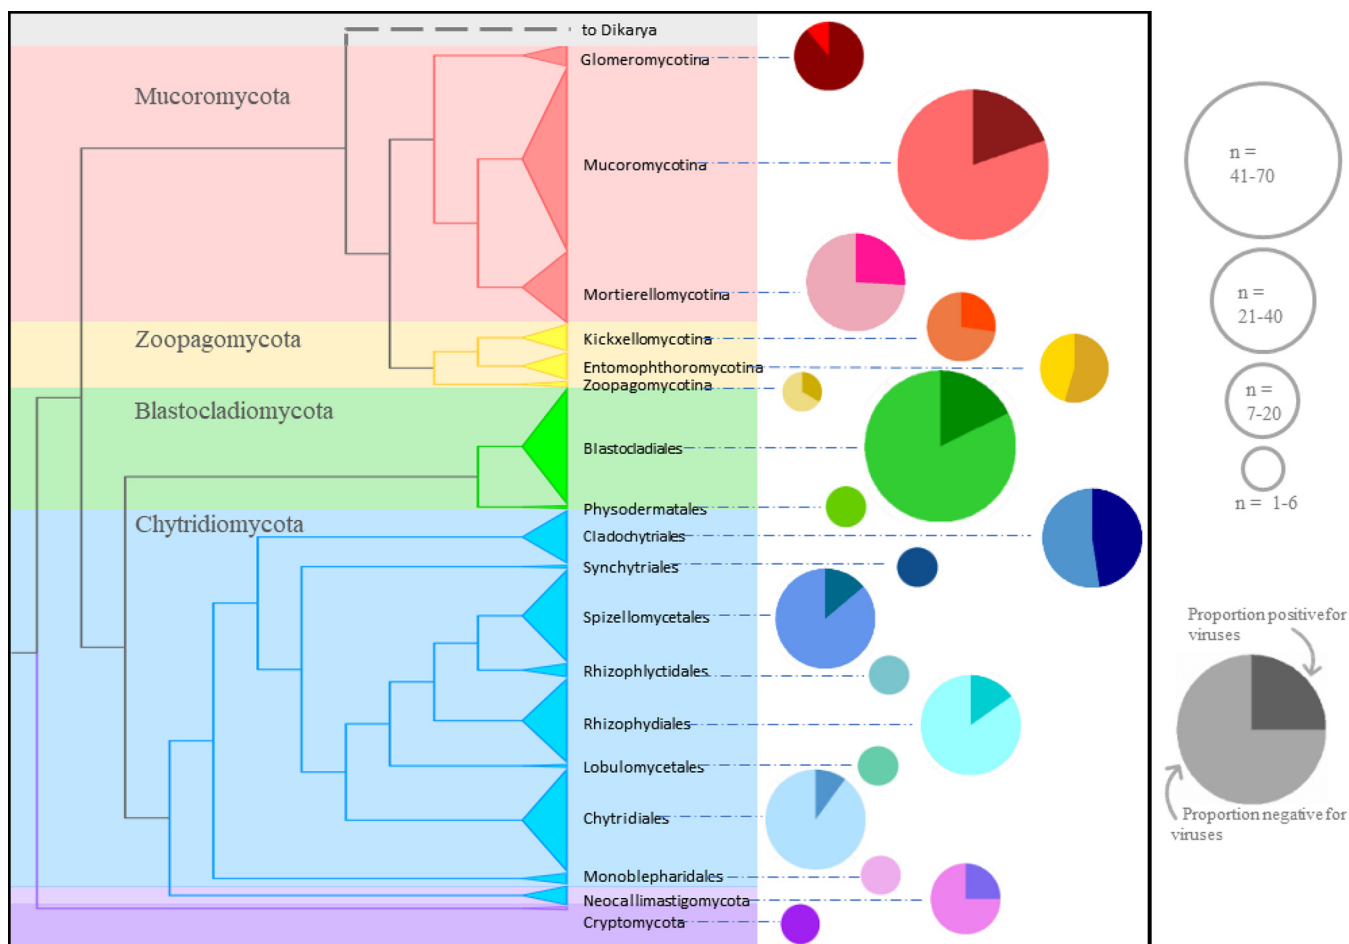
to Dikarya
Mucoromycota
Glomeromycotina
Mucoromycotina
Mortierellomycotina
Zoopagomycota
Kickxellomycotina
Entomophthoromycotina
Zoopagomycotina
Blastocladiomycota
Blastocladiales
Physodermatales
Chytridiomycota
Cladochytriales
Synchytriales
Spizellomycetales
Rhizophlyctidales
Rhizophydiales
Lobulomycetales
Chytridiales
Monoblepharidales
Neocallimastigomycota
Cryptomycota

n = 41-70
n = 21-40
n = 7-20
n = 1-6

Proportion positive for viruses
Proportion negative for viruses